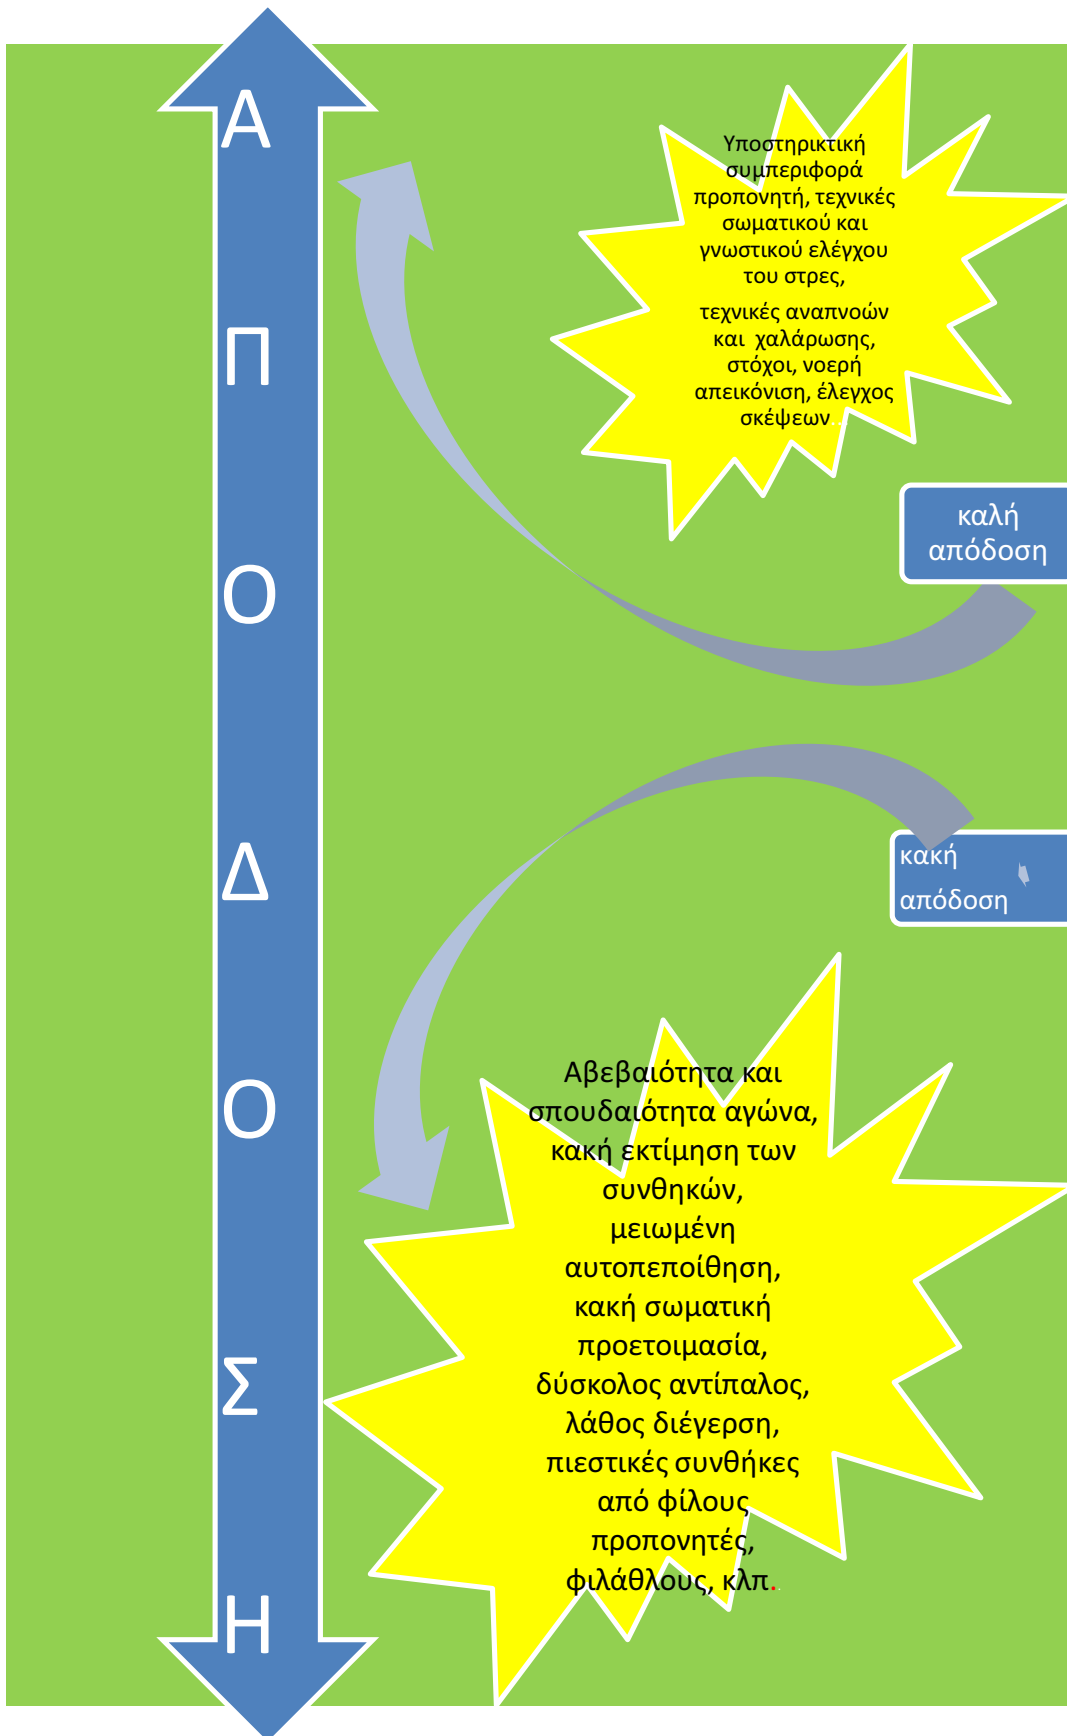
Α
Π
Ο
Δ
Ο
Σ
Η

Υποστηρικτική συμπεριφορά προπονητή, τεχνικές σωματικού και γνωστικού ελέγχου του στρες,

τεχνικές αναπνοών και χαλάρωσης, στόχοι, νοερή απεικόνιση, έλεγχος σκέψεων…

καλή απόδοση

κακή απόδοση

Αβεβαιότητα και σπουδαιότητα αγώνα, κακή εκτίμηση των συνθηκών, μειωμένη αυτοπεποίθηση, κακή σωματική προετοιμασία, δύσκολος αντίπαλος, λάθος διέγερση, πιεστικές συνθήκες από φίλους προπονητές, φιλάθλους, κλπ.